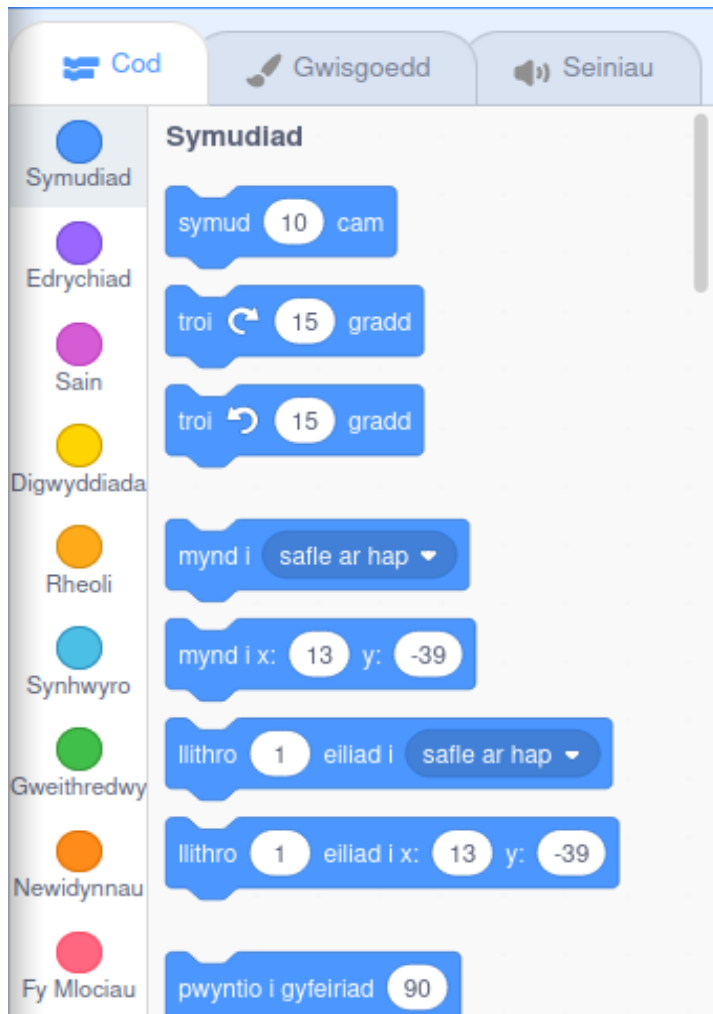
Cod
Gwisgoedd
Seiniau

Symudiad
Edrychiad
Sain
Digwyddiada
Rheoli
Synhwyro
Gweithredwy
Newidynnau
Fy Mlociau

Symudiad

symud 10 cam

troi 15 gradd

troi 15 gradd

mynd i safle ar hap

mynd i x: 13 y: -39

llithro 1 eiliad i safle ar hap

llithro 1 eiliad i x: 13 y: -39

pwyntio i gyfeiriad 90